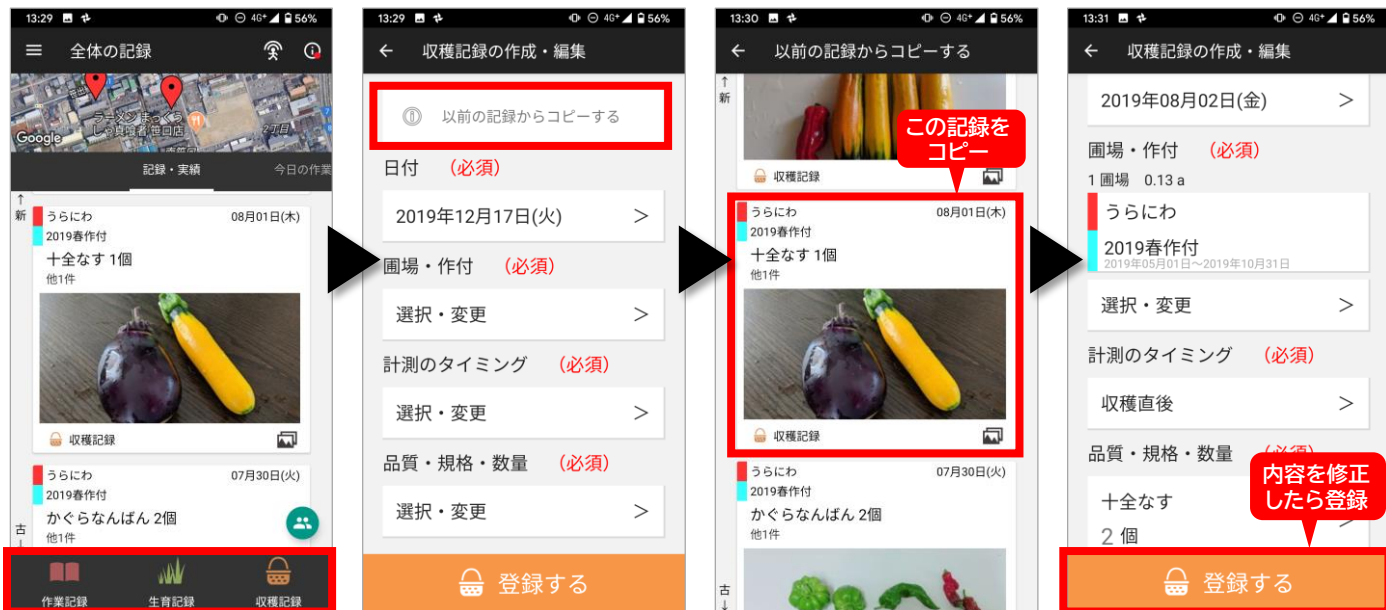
13:29 4G+ 56%

全体の記録

ラーメンまっくうしゃ真塚者笹口店

Google

記録・実績 今日の作業

↑ 新

うらにわ 08月01日(木)
2019春作付
十全なす 1個
他1件

収穫記録

うらにわ 07月30日(火)
2019春作付
かぐらなんばん 2個
他1件

古 ↓

作業記録 生育記録 収穫記録

13:29 4G+ 56%

収穫記録の作成・編集

以前の記録からコピーする

日付 (必須)

2019年12月17日(火) >

圃場・作付 (必須)

選択・変更 >

計測のタイミング (必須)

選択・変更 >

品質・規格・数量 (必須)

選択・変更 >

登録する

13:30 4G+ 56%

以前の記録からコピーする

↑ 新

収穫記録

この記録をコピー

うらにわ 08月01日(木)
2019春作付
十全なす 1個
他1件

収穫記録

うらにわ 07月30日(火)
2019春作付
かぐらなんばん 2個
他1件

古 ↓

13:31 4G+ 56%

収穫記録の作成・編集

2019年08月02日(金) >

圃場・作付 (必須)

1 圃場 0.13 a

うらにわ

2019春作付
2019年05月01日〜2019年10月31日

選択・変更 >

計測のタイミング (必須)

収穫直後 >

品質・規格・数量 (必須)

十全なす
2 個

内容を修正したら登録

登録する